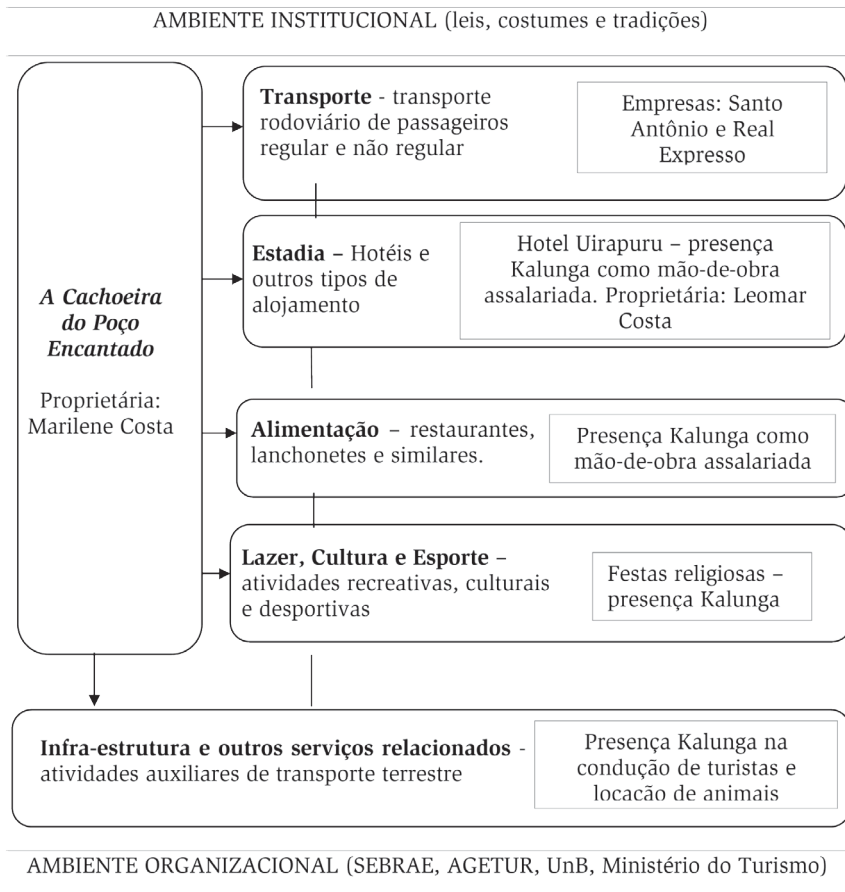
AMBIENTE INSTITUCIONAL (leis, costumes e tradições)

A Cachoeira do Poço Encantado

Proprietária: Marilene Costa

Transporte - transporte rodoviário de passageiros regular e não regular

Empresas: Santo Antônio e Real Expresso

Estadia – Hotéis e outros tipos de alojamento

Hotel Uirapuru – presença Kalunga como mão-de-obra assalariada. Proprietária: Leomar Costa

Alimentação – restaurantes, lanchonetes e similares.

Presença Kalunga como mão-de-obra assalariada

Lazer, Cultura e Esporte – atividades recreativas, culturais e desportivas

Festas religiosas – presença Kalunga

Infra-estrutura e outros serviços relacionados - atividades auxiliares de transporte terrestre

Presença Kalunga na condução de turistas e locação de animais

AMBIENTE ORGANIZACIONAL (SEBRAE, AGETUR, UnB, Ministério do Turismo)